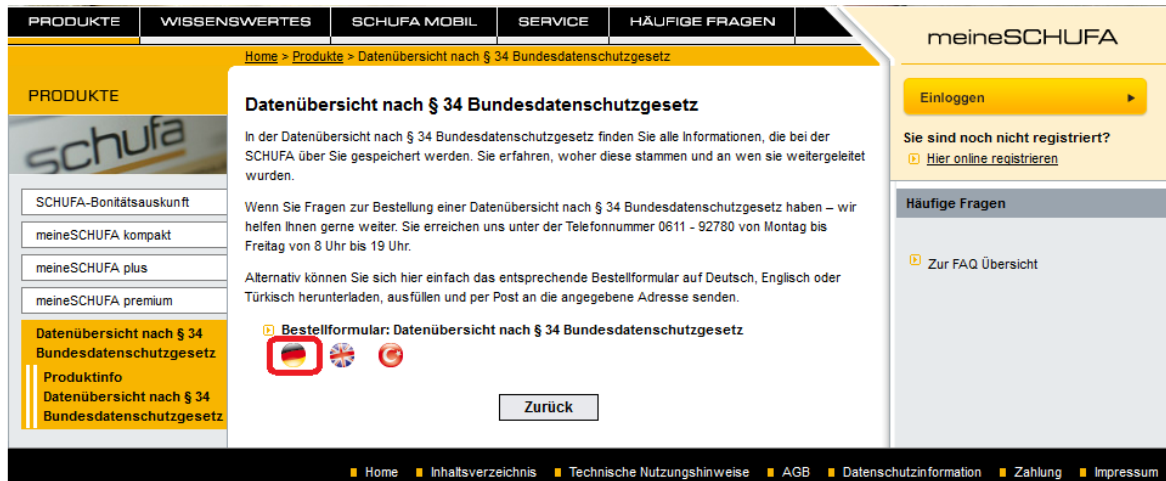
PRODUKTE WISSENSWERTES SCHUFA MOBIL SERVICE HÄUFIGE FRAGEN

meineSCHUFA

Home > Produkte > Datenübersicht nach § 34 Bundesdatenschutzgesetz

PRODUKTE

schufa

SCHUFA-Bonitätsauskunft

meineSCHUFA kompakt

meineSCHUFA plus

meineSCHUFA premium

Datenübersicht nach § 34 Bundesdatenschutzgesetz

Produktinfo Datenübersicht nach § 34 Bundesdatenschutzgesetz

Datenübersicht nach § 34 Bundesdatenschutzgesetz

In der Datenübersicht nach § 34 Bundesdatenschutzgesetz finden Sie alle Informationen, die bei der SCHUFA über Sie gespeichert werden. Sie erfahren, woher diese stammen und an wen sie weitergeleitet wurden.

Wenn Sie Fragen zur Bestellung einer Datenübersicht nach § 34 Bundesdatenschutzgesetz haben – wir helfen Ihnen gerne weiter. Sie erreichen uns unter der Telefonnummer 0611 - 92780 von Montag bis Freitag von 8 Uhr bis 19 Uhr.

Alternativ können Sie sich hier einfach das entsprechende Bestellformular auf Deutsch, Englisch oder Türkisch herunterladen, ausfüllen und per Post an die angegebene Adresse senden.

Bestellformular: Datenübersicht nach § 34 Bundesdatenschutzgesetz

Zurück

Einloggen

Sie sind noch nicht registriert?

Hier online registrieren

Häufige Fragen

Zur FAQ Übersicht

Home Inhaltsverzeichnis Technische Nutzungshinweise AGB Datenschutzinformation Zahlung Impressum